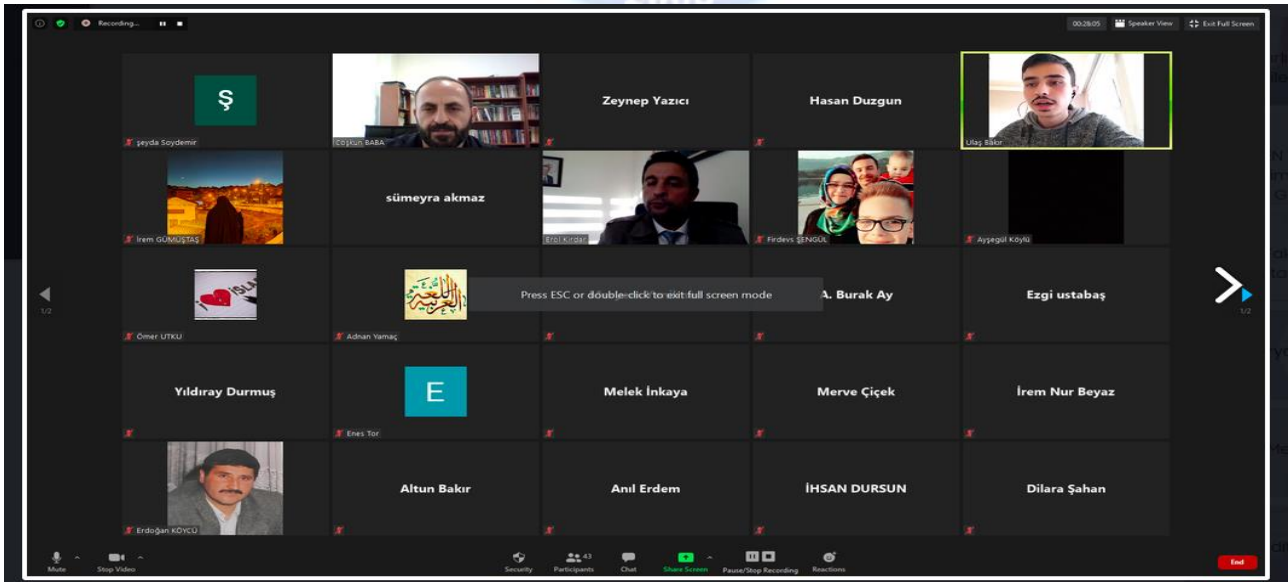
Recording...

00:28:05 Speaker View Exit Full Screen

Ş
şeyda Soydemir

Coşkun BABA

Zeynep Yazıcı

Hasan Duzgun

Ulaş Bakır

İrem GÜMÜŞTAŞ

sümeyra akmaz

Erol Kırdar

Firdevs ŞENGÜL

Ayşegül Köylü

1/2

Ömer UTKU

Adnan Yamaç

Press ESC or double-click to exit full screen mode

A. Burak Ay

Ezgi ustabaş

1/2

Yıldıray Durmuş

E
Enes Tor

Melek İnkaya

Merve Çiçek

İrem Nur Beyaz

Erdoğan KÖYCÜ

Altun Bakır

Anıl Erdem

İHSAN DURSUN

Dilara Şahan

Mute

Stop Video

Security

43
Participants

Chat

Share Screen

Pause/Stop Recording

Reactions

End